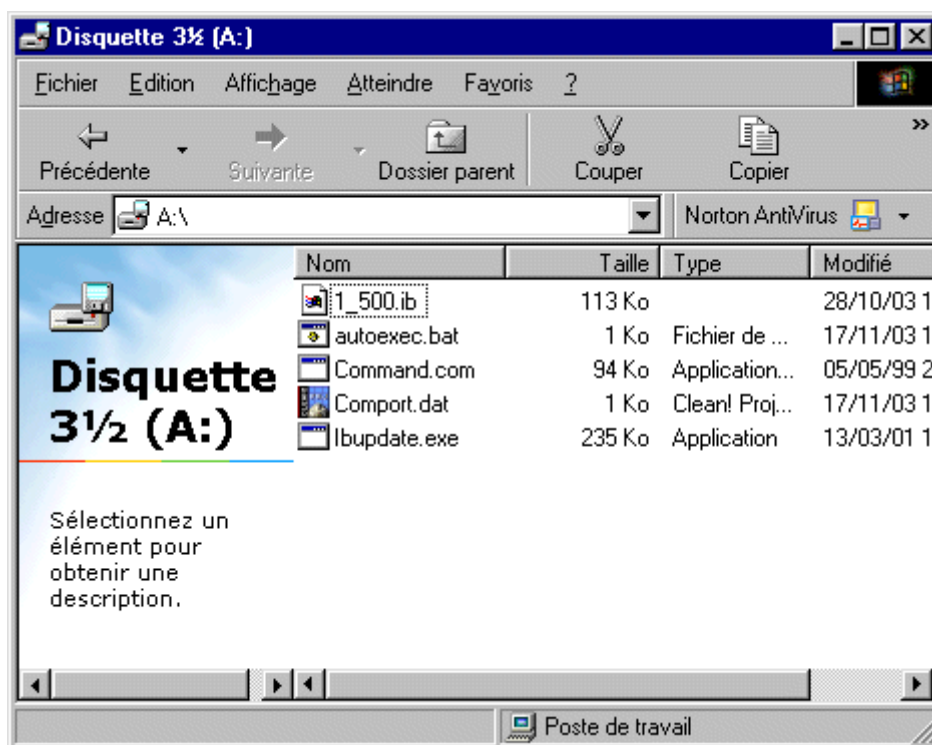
Disquette 3½ (A:)

Fichier Edition Affichage Atteindre Favoris ?

Précédente Suivante Dossier parent Couper Copier »

Adresse A:\

Norton AntiVirus

Disquette 3½ (A:)

Sélectionnez un élément pour obtenir une description.

| Nom | Taille | Type | Modifié |
|---|---|---|---|
| 1_500.ib | 113 Ko | | 28/10/03 1 |
| autoexec.bat | 1 Ko | Fichier de ... | 17/11/03 1 |
| Command.com | 94 Ko | Application... | 05/05/99 2 |
| Comport.dat | 1 Ko | Clean! Proj... | 17/11/03 1 |
| Ibupdate.exe | 235 Ko | Application | 13/03/01 1 |

Poste de travail